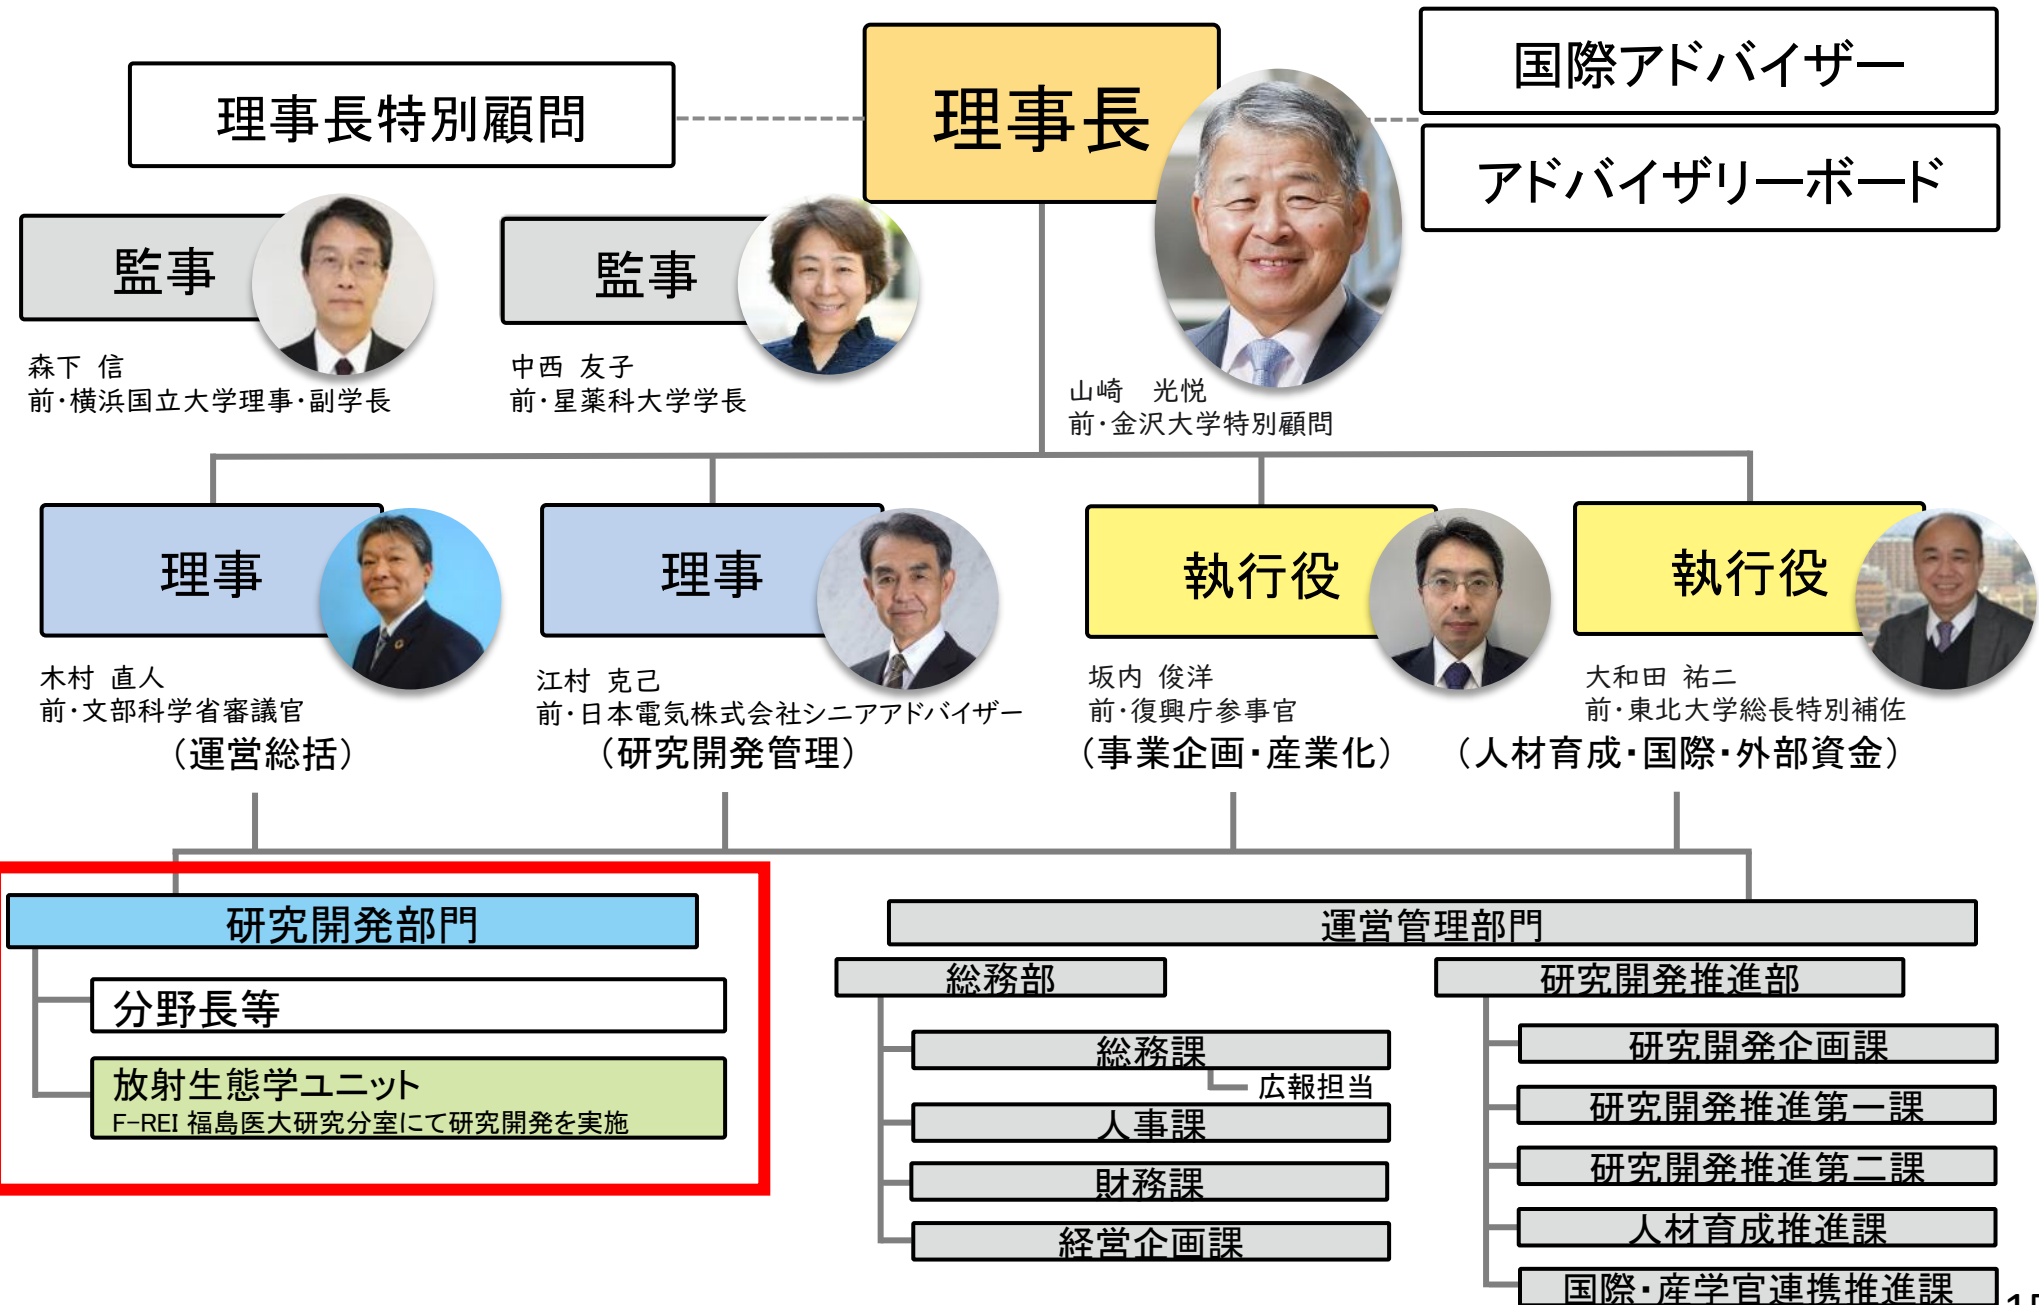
理事長特別顧問

理事長

国際アドバイザー

アドバイザリーボード

監事

森下 信
前・横浜国立大学理事・副学長

監事

中西 友子
前・星薬科大学学長

山崎 光悦
前・金沢大学特別顧問

理事

木村 直人
前・文部科学省審議官
（運営総括）

理事

江村 克己
前・日本電気株式会社シニアアドバイザー
（研究開発管理）

執行役

坂内 俊洋
前・復興庁参事官
（事業企画・産業化）

執行役

大和田 祐二
前・東北大学総長特別補佐
（人材育成・国際・外部資金）

研究開発部門

分野長等

放射生態学ユニット
F-REI 福島医大研究分室にて研究開発を実施

運営管理部門

総務部

総務課

広報担当

人事課

財務課

経営企画課

研究開発推進部

研究開発企画課

研究開発推進第一課

研究開発推進第二課

人材育成推進課

国際・産学官連携推進課

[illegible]